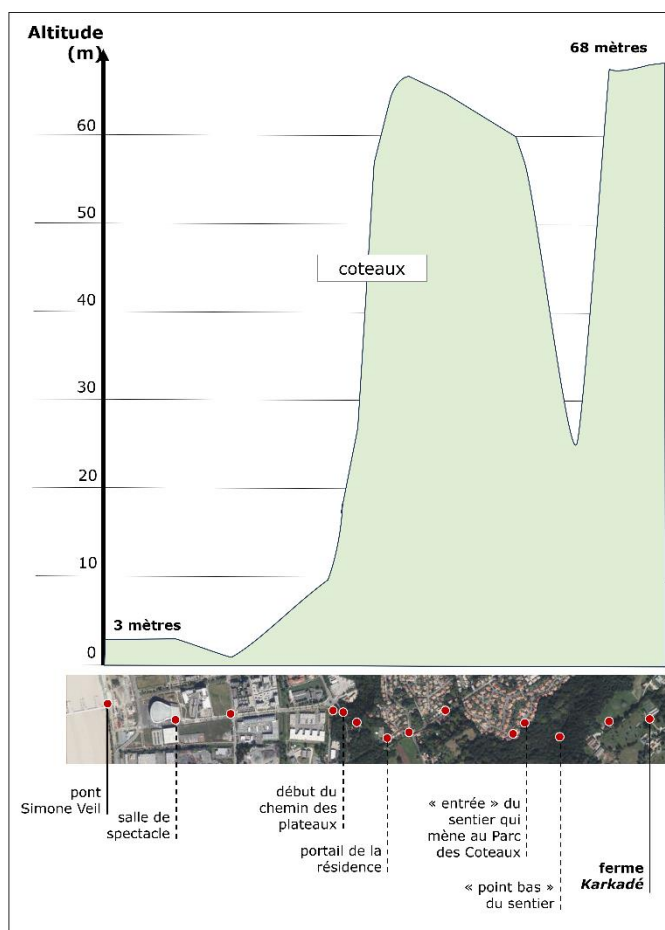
Altitude (m)

68 mètres

60

50

40

30

20

10

0

3 mètres

coteaux

pont Simone Veil

salle de spectacle

début du chemin des plateaux

portail de la résidence

« entrée » du sentier qui mène au Parc des Coteaux

« point bas » du sentier

ferme *Karkadé*